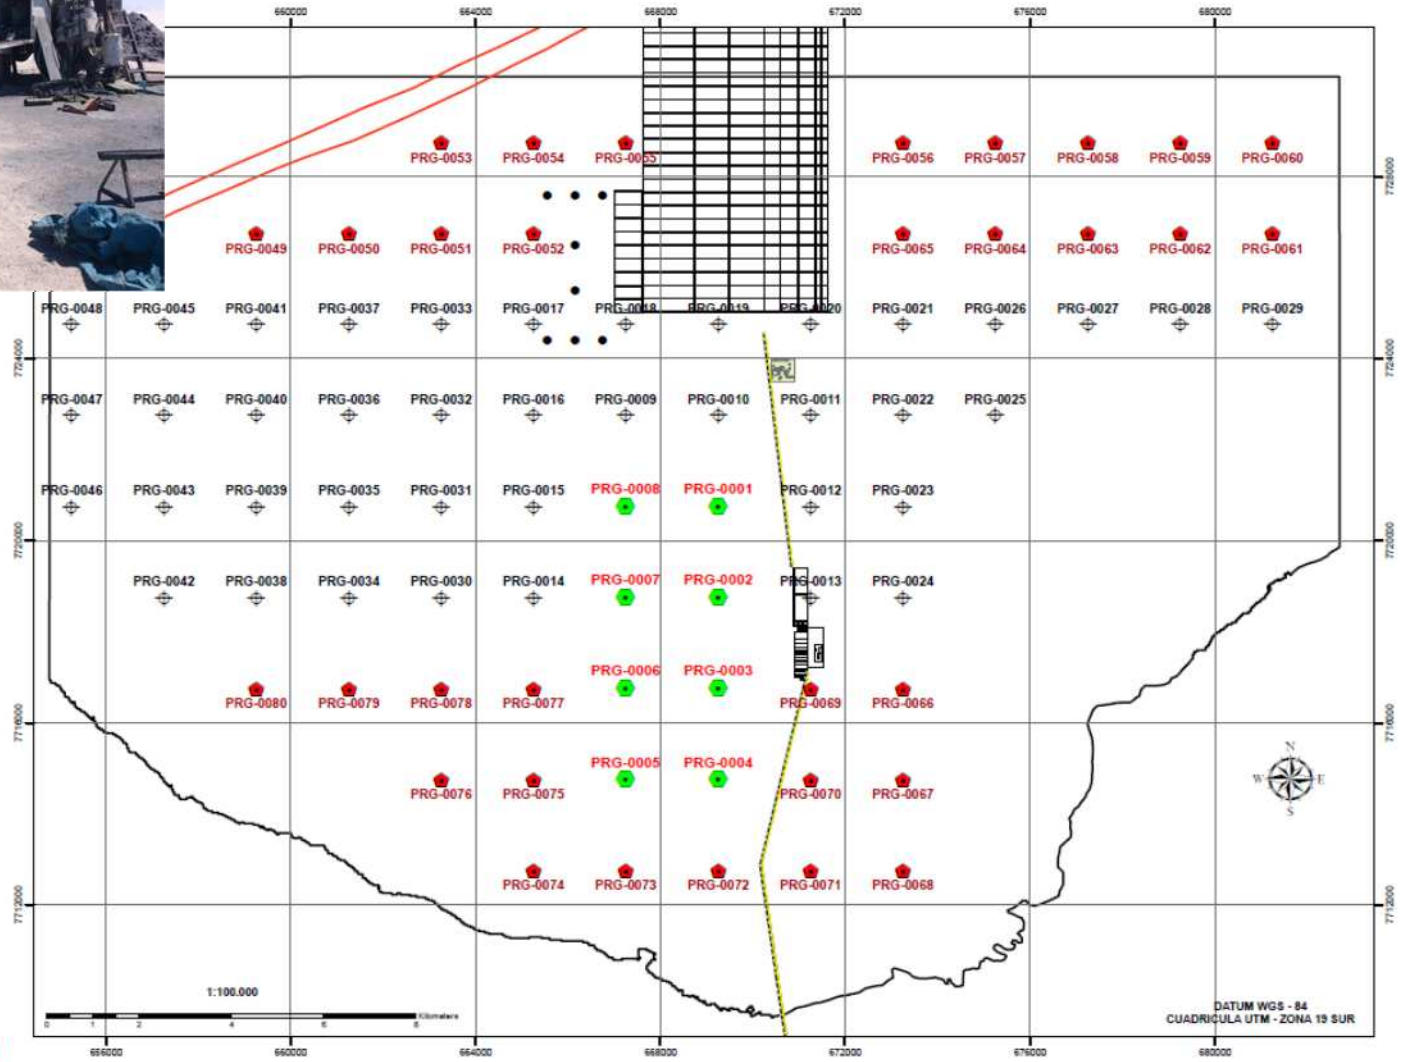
660000 664000 668000 672000 676000 680000

7728000

PRG-0053 PRG-0054 PRG-0055 PRG-0056 PRG-0057 PRG-0058 PRG-0059 PRG-0060

PRG-0049 PRG-0050 PRG-0051 PRG-0052 PRG-0065 PRG-0064 PRG-0063 PRG-0062 PRG-0061

PRG-0048 PRG-0045 PRG-0041 PRG-0037 PRG-0033 PRG-0017 PRG-0018 PRG-0019 PRG-0020 PRG-0021 PRG-0026 PRG-0027 PRG-0028 PRG-0029

7724000

PRG-0047 PRG-0044 PRG-0040 PRG-0036 PRG-0032 PRG-0016 PRG-0009 PRG-0010 PRG-0011 PRG-0022 PRG-0025

PRG-0046 PRG-0043 PRG-0039 PRG-0035 PRG-0031 PRG-0015 PRG-0008 PRG-0001 PRG-0012 PRG-0023

7720000

PRG-0042 PRG-0038 PRG-0034 PRG-0030 PRG-0014 PRG-0007 PRG-0002 PRG-0013 PRG-0024

PRG-0006 PRG-0003

PRG-0080 PRG-0079 PRG-0078 PRG-0077 PRG-0069 PRG-0066

7716000

PRG-0005 PRG-0004

PRG-0076 PRG-0075 PRG-0070 PRG-0067

N
W E
S

7712000

PRG-0074 PRG-0073 PRG-0072 PRG-0071 PRG-0068

1:100.000

0 1 2 4 6 8 Kilometers

DATUM WGS - 84
CUADRICULA UTM - ZONA 19 SUR

656000 660000 664000 668000 672000 676000 680000